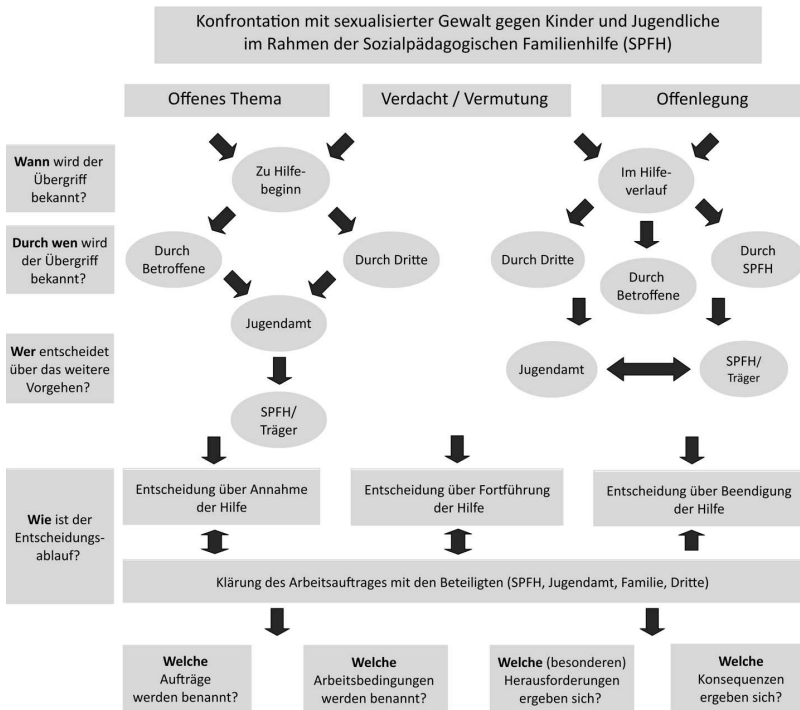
Konfrontation mit sexualisierter Gewalt gegen Kinder und Jugendliche im Rahmen der Sozialpädagogischen Familienhilfe (SPFH)

Offenes Thema

Verdacht / Vermutung

Offenlegung

**Wann** wird der Übergriff bekannt?

Zu Hilfebeginn

Im Hilfeverlauf

**Durch wen** wird der Übergriff bekannt?

Durch Betroffene

Durch Dritte

Durch Dritte

Durch Betroffene

Durch SPFH

**Wer** entscheidet über das weitere Vorgehen?

Jugendamt

Jugendamt

SPFH/ Träger

SPFH/ Träger

**Wie** ist der Entscheidungsablauf?

Entscheidung über Annahme der Hilfe

Entscheidung über Fortführung der Hilfe

Entscheidung über Beendigung der Hilfe

Klärung des Arbeitsauftrages mit den Beteiligten (SPFH, Jugendamt, Familie, Dritte)

**Welche** Aufträge werden benannt?

**Welche** Arbeitsbedingungen werden benannt?

**Welche** (besonderen) Herausforderungen ergeben sich?

**Welche** Konsequenzen ergeben sich?